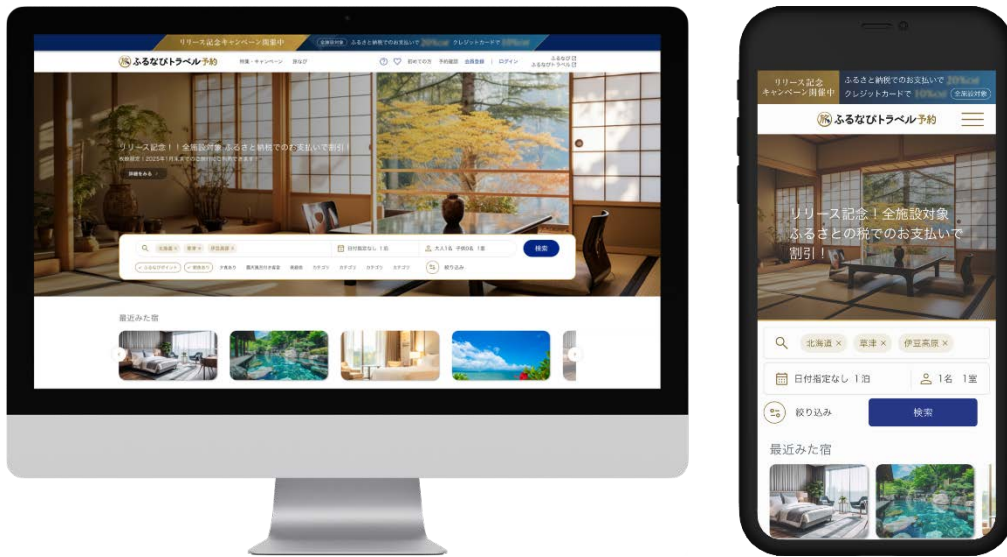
リリース記念キャンペーン開催中 全施設対象 ふるさと納税でのお支払いで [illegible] クレジットカードで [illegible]

ふるなびトラベル予約 特集・キャンペーン 旅なび 初めての方 予約履歴 会員登録 ログイン ふるなび ふるなびトラベル

リリース記念！！全施設対象 ふるさと納税でのお支払いで割引！

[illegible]

詳細をみる

北海道 × 草津 × 伊豆高原 × 日付指定なし 1泊 大人1名 子供0名 1室 検索

絞り込み

最近みた宿

リリース記念キャンペーン開催中 ふるさと納税でのお支払いで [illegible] クレジットカードで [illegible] 全施設対象

ふるなびトラベル予約

リリース記念！全施設対象 ふるさとの税でのお支払いで割引！

北海道 × 草津 × 伊豆高原 ×

日付指定なし 1泊 1名 1室

絞り込み 検索

最近みた宿